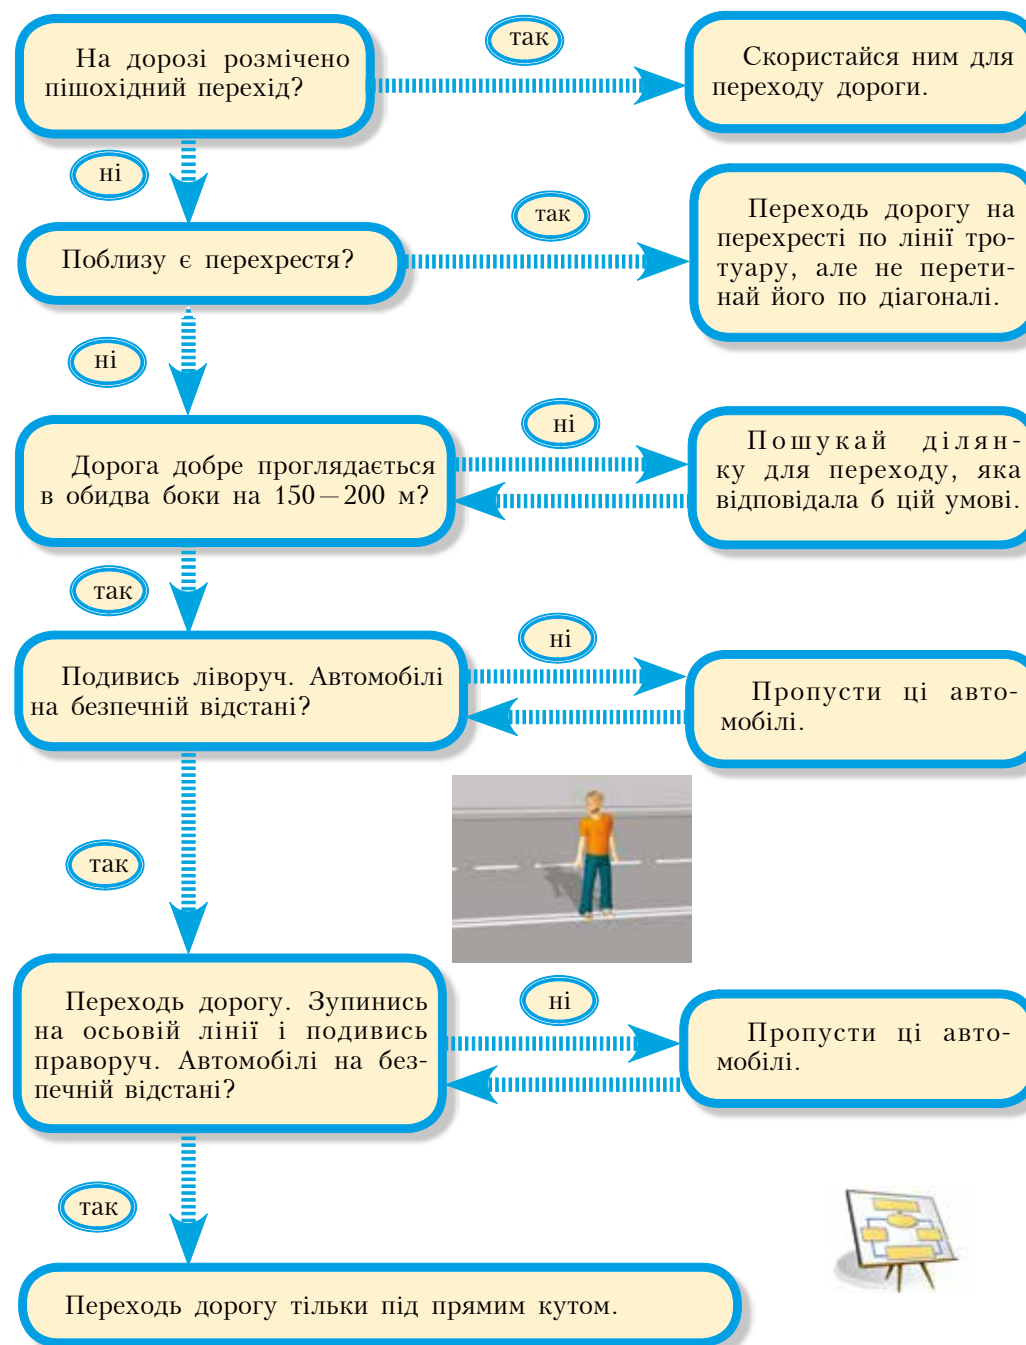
На дорозі розмічено пішохідний перехід?

так

Скористайся ним для переходу дороги.

ні

Поблизу є перехрестя?

так

Переходь дорогу на перехресті по лінії тротуару, але не перетинай його по діагоналі.

ні

Дорога добре проглядається в обидва боки на 150 – 200 м?

ні

Пошукай ділянку для переходу, яка відповідала б цій умові.

так

Подивись ліворуч. Автомобілі на безпечній відстані?

ні

Пропусти ці автомобілі.

так

Переходь дорогу. Зупинись на осьовій лінії і подивись праворуч. Автомобілі на безпечній відстані?

ні

Пропусти ці автомобілі.

так

Переходь дорогу тільки під прямим кутом.